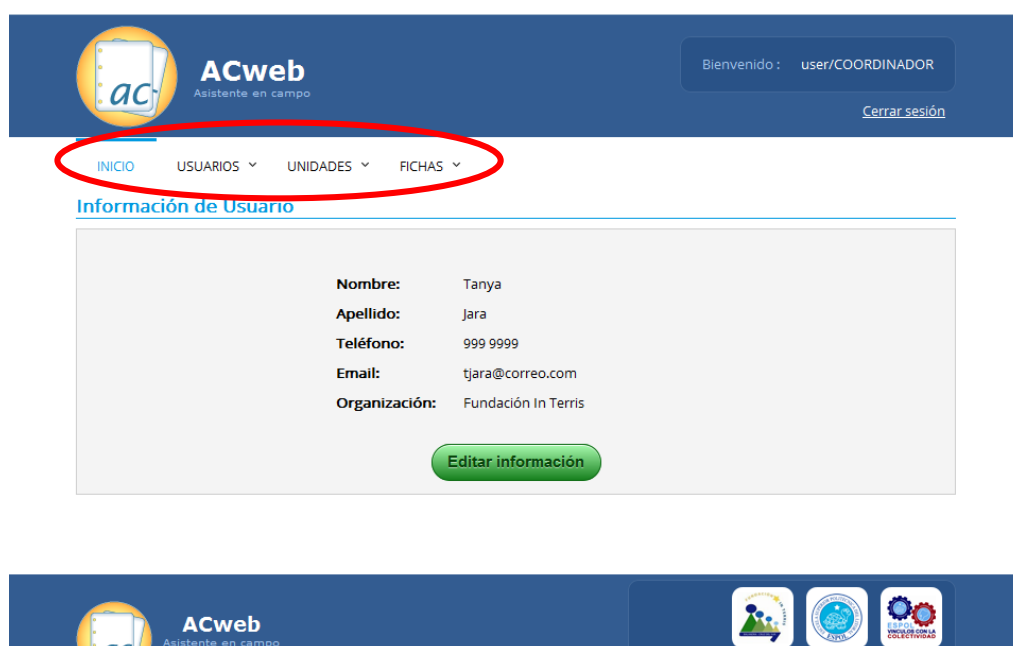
ac

ACweb
Asistente en campo

Bienvenido : user/COORDINADOR

Cerrar sesión

INICIO USUARIOS ˅ UNIDADES ˅ FICHAS ˅

Información de Usuario

| | |
|---|---|
| **Nombre:** | Tanya |
| **Apellido:** | Jara |
| **Teléfono:** | 999 9999 |
| **Email:** | tjara@correo.com |
| **Organización:** | Fundación In Terris |

Editar información

ACweb
Asistente en campo

ESPOL

ESPOL VÍNCULOS CON LA COLECTIVIDAD